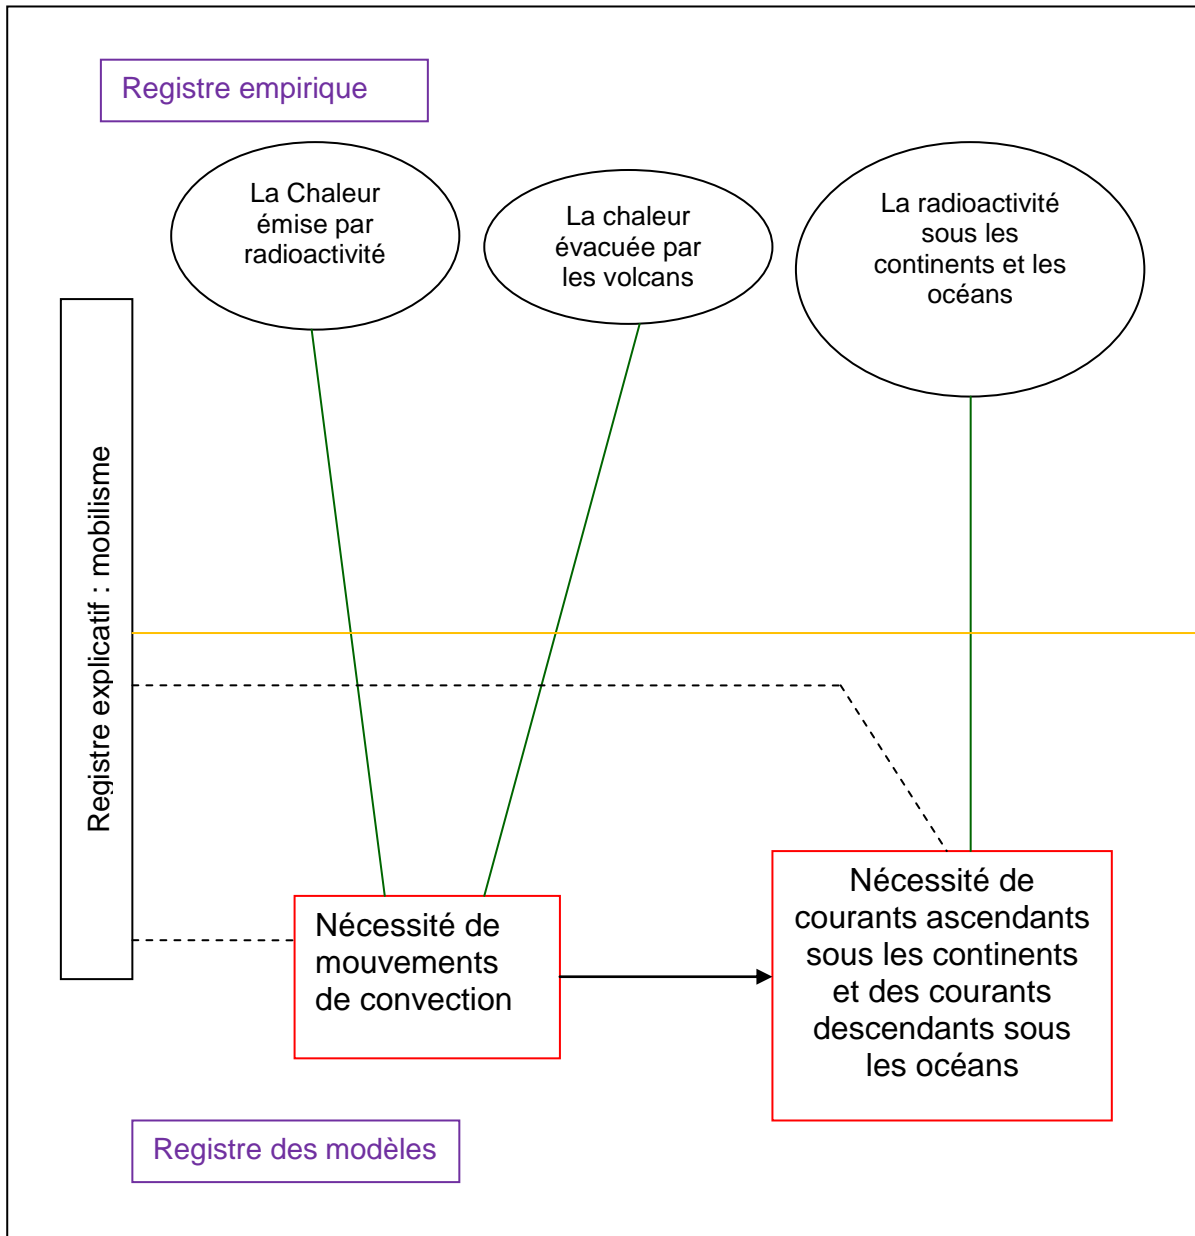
Registre empirique

La Chaleur émise par radioactivité

La chaleur évacuée par les volcans

La radioactivité sous les continents et les océans

Registre explicatif : mobilisme

Nécessité de mouvements de convection

Nécessité de courants ascendants sous les continents et des courants descendants sous les océans

Registre des modèles